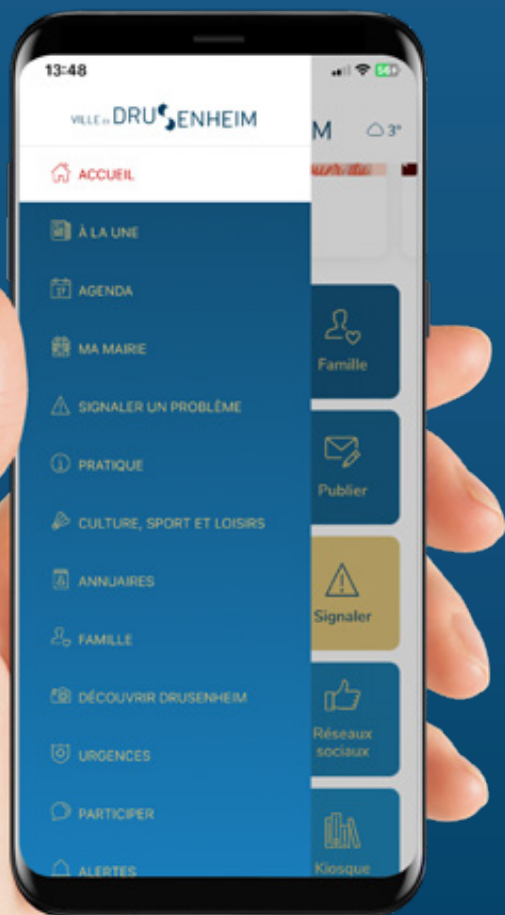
13:48

VILLE DE DRUSENHEIM

M 3°

ACCUEIL

À LA UNE

AGENDA

MA MAIRIE

SIGNALER UN PROBLÈME

PRATIQUE

CULTURE, SPORT ET LOISIRS

ANNUAIRES

FAMILLE

DÉCOUVRIR DRUSENHEIM

URGENCES

PARTICIPER

ALERTES

Famille

Publier

Signaler

Réseaux sociaux

Kiosque